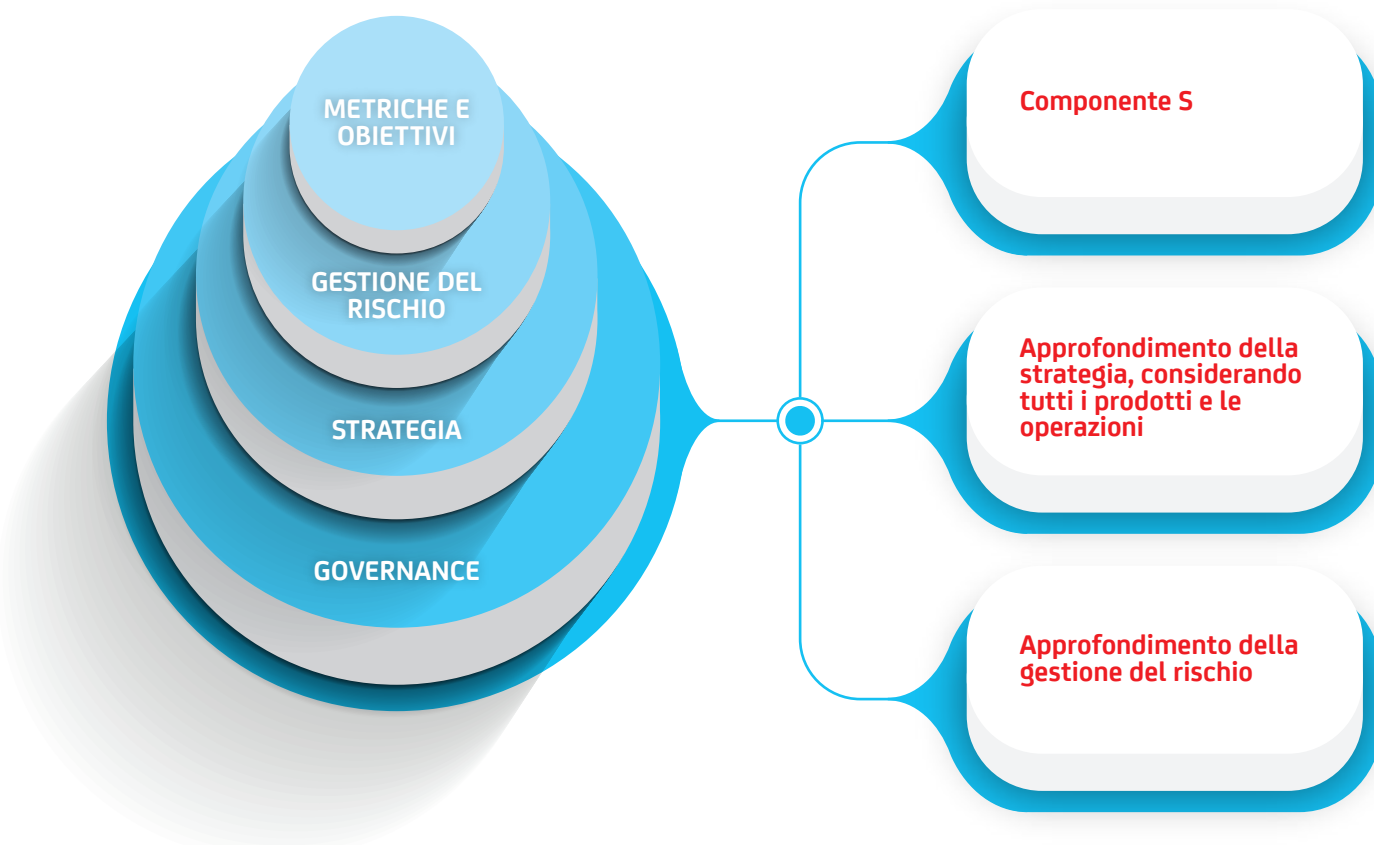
METRICHE E OBIETTIVI

GESTIONE DEL RISCHIO

STRATEGIA

GOVERNANCE

Componente S

Approfondimento della strategia, considerando tutti i prodotti e le operazioni

Approfondimento della gestione del rischio